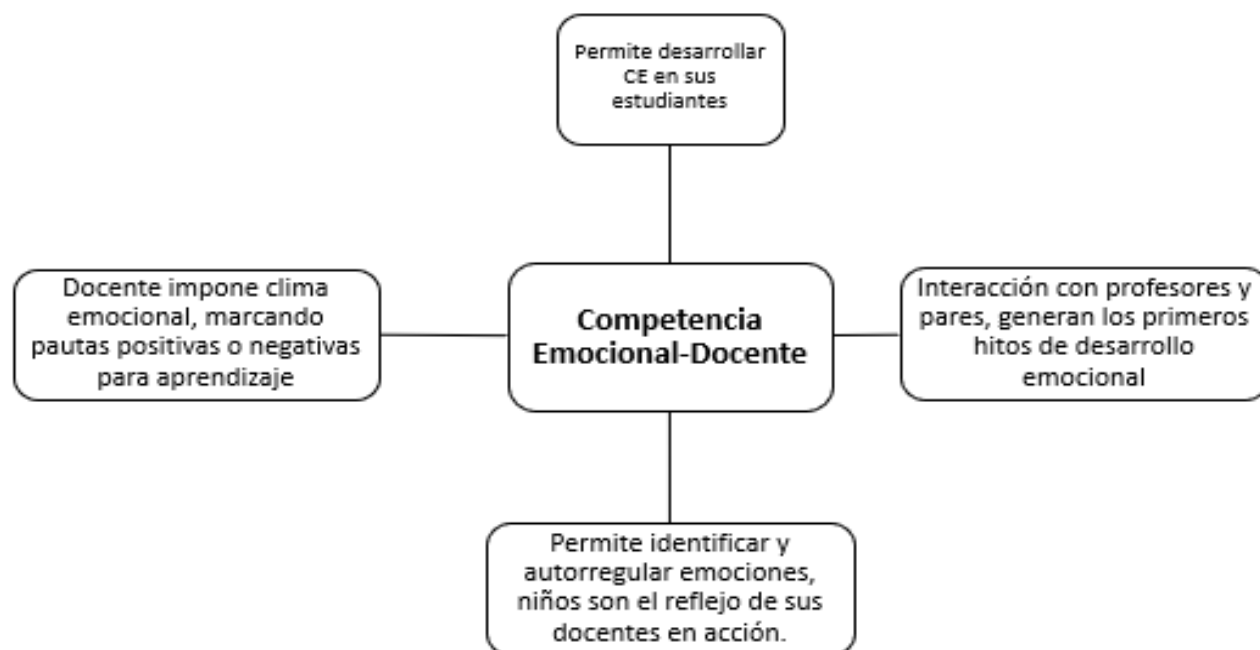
Permite desarrollar CE en sus estudiantes

Docente impone clima emocional, marcando pautas positivas o negativas para aprendizaje

Competencia Emocional-Docente

Interacción con profesores y pares, generan los primeros hitos de desarrollo emocional

Permite identificar y autorregular emociones, niños son el reflejo de sus docentes en acción.